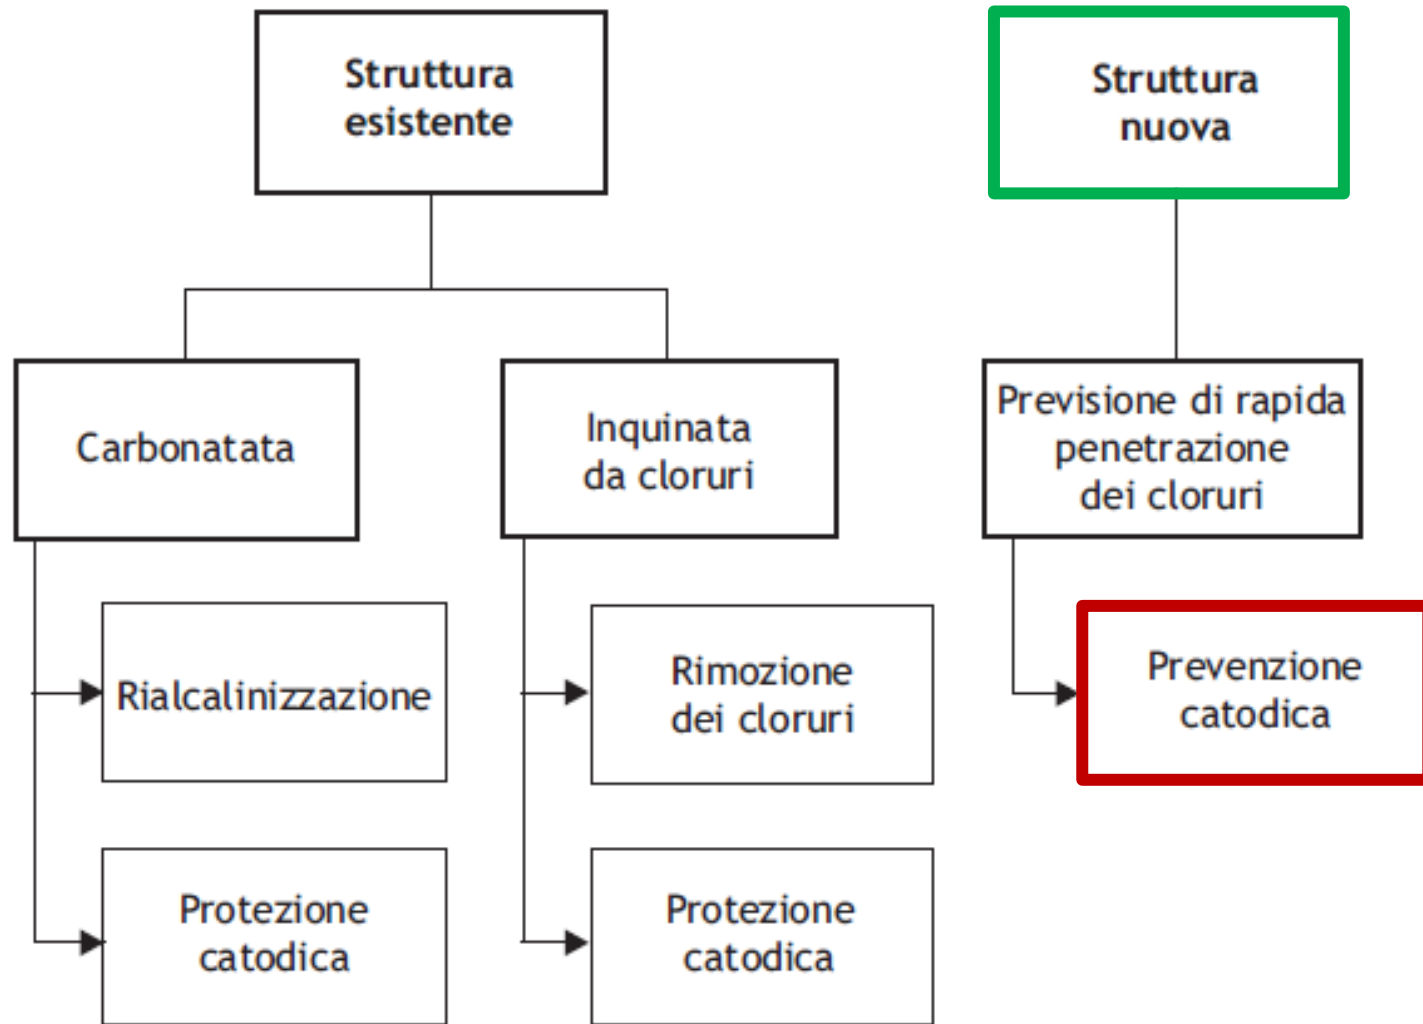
Struttura esistente

Carbonatata

Rialcalinizzazione

Protezione catodica

Inquinata da cloruri

Rimozione dei cloruri

Protezione catodica

Struttura nuova

Previsione di rapida penetrazione dei cloruri

Prevenzione catodica